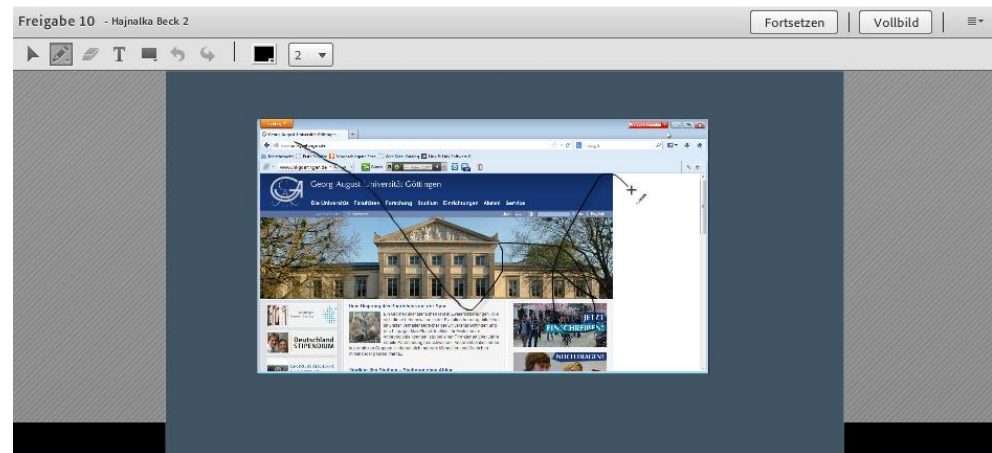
Freigabe 10 - Hajnalka Beck 2

Fortsetzen

Vollbild

2

Georg-August-Universität Göttingen

Die Universität Forschung Studium Einrichtungen Alumni Service

Deutschland STIPENDIUM

JETZT EINSCHREIBEN

NOCH FRAGEN?